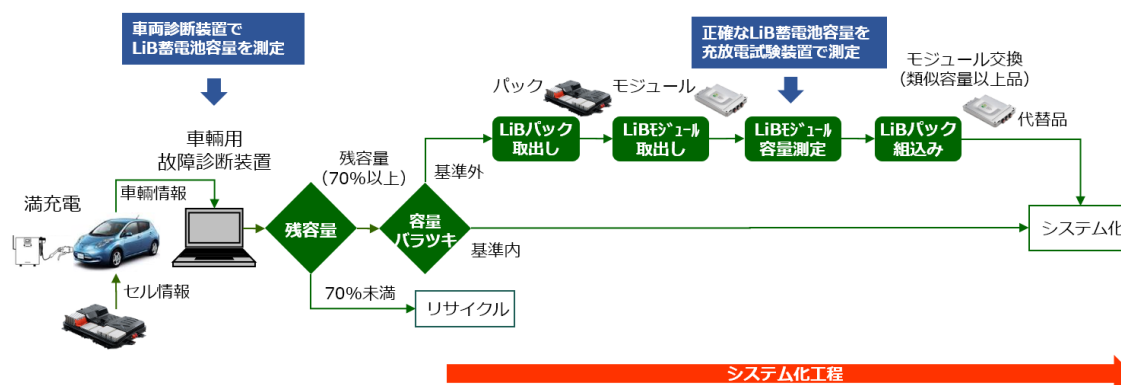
車両診断装置で
LiB蓄電池容量を測定

車輌用
故障診断装置

満充電

車輌情報

セル情報

残容量

残容量
（70%以上）

70%未満

リサイクル

容量
バラツキ

基準外

基準内

パック

モジュール

LiBパック
取出し

LiBﾓｼﾞｭｰﾙ
取出し

正確なLiB蓄電池容量を
充放電試験装置で測定

LiBﾓｼﾞｭｰﾙ
容量測定

モジュール交換
（類似容量以上品）

代替品

LiBパック
組込み

システム化

システム化工程